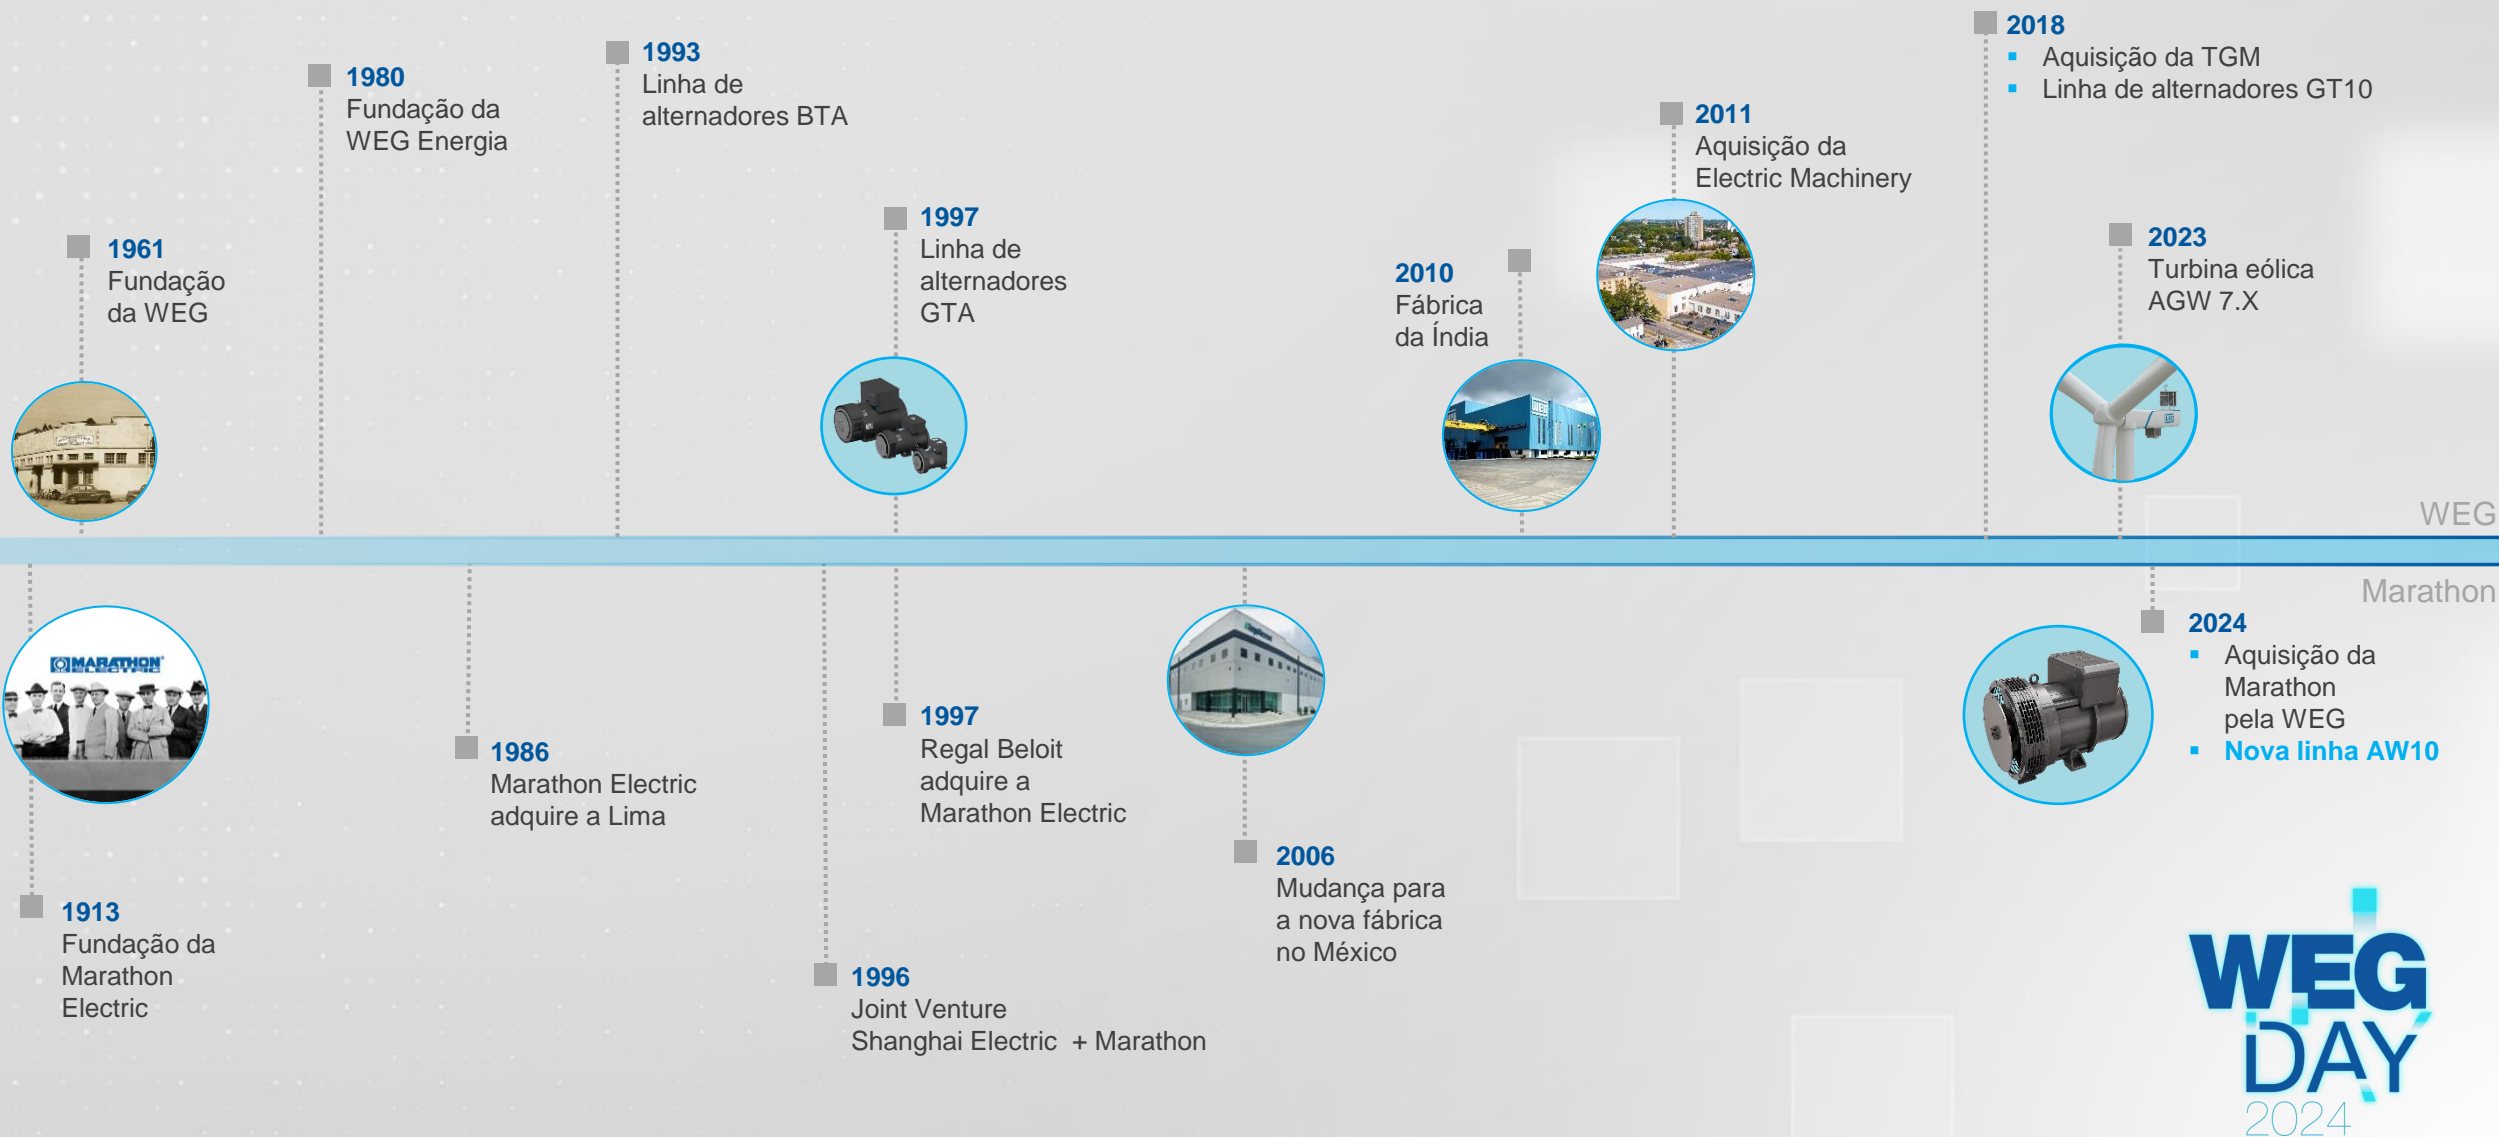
1961
Fundação da WEG

1980
Fundação da WEG Energia

1993
Linha de alternadores BTA

1997
Linha de alternadores GTA

2010
Fábrica da Índia

2011
Aquisição da Electric Machinery

2018
▪ Aquisição da TGM
▪ Linha de alternadores GT10

2023
Turbina eólica AGW 7.X

WEG

Marathon

MARATHON ELECTRIC

1913
Fundação da Marathon Electric

1986
Marathon Electric adquire a Lima

1996
Joint Venture Shanghai Electric + Marathon

1997
Regal Beloit adquire a Marathon Electric

2006
Mudança para a nova fábrica no México

2024
▪ Aquisição da Marathon pela WEG
▪ Nova linha AW10

WEG DAY 2024